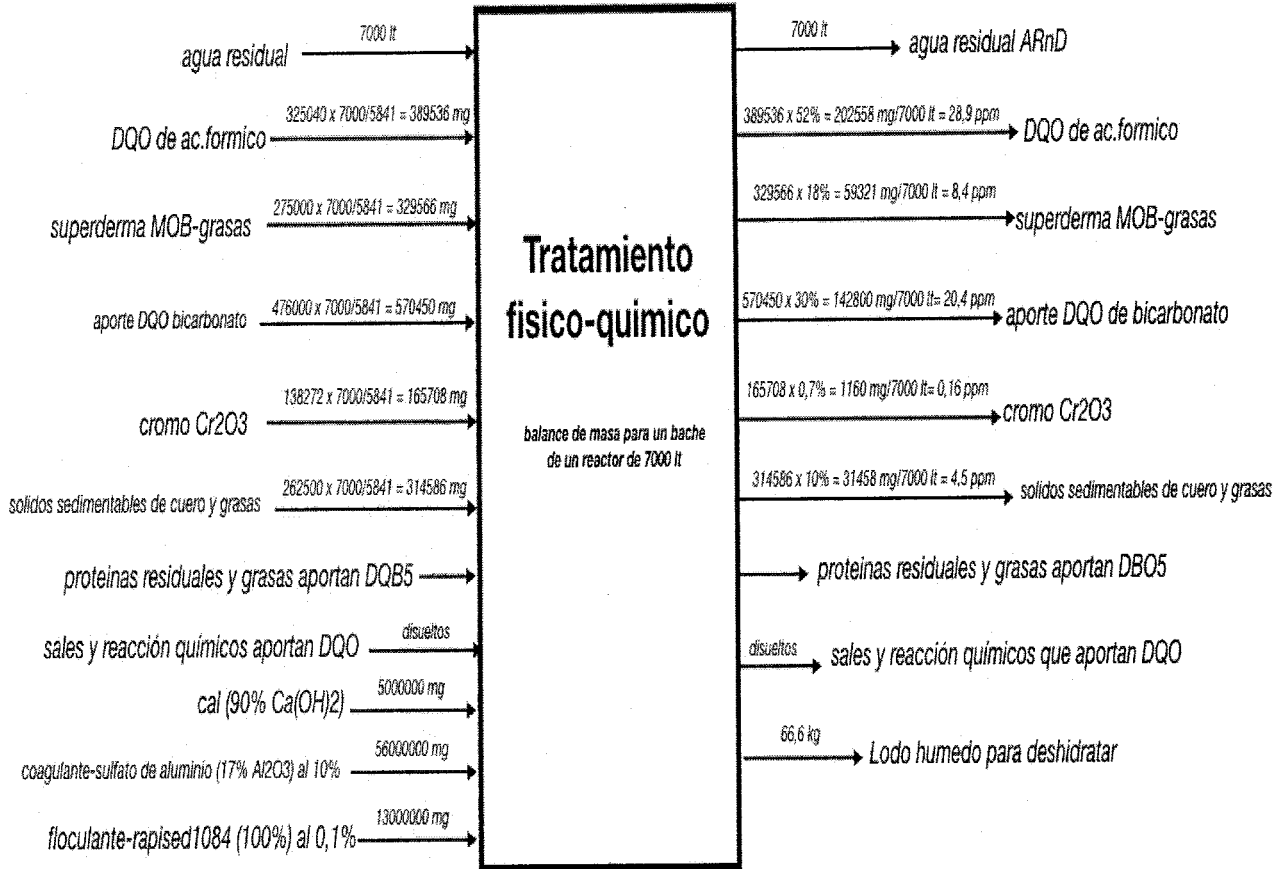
agua residual
7000 lt

DQO de ac.formico
325040 x 7000/5841 = 389536 mg

superderma MOB-grasas
275000 x 7000/5841 = 329566 mg

aporte DQO bicarbonato
476000 x 7000/5841 = 570450 mg

cromo Cr2O3
138272 x 7000/5841 = 165708 mg

solidos sedimentables de cuero y grasas
262500 x 7000/5841 = 314586 mg

proteinas residuales y grasas aportan DQB5

sales y reacción químicos aportan DQO
disueltos

cal (90% Ca(OH)2)
5000000 mg

coagulante-sulfato de aluminio (17% Al2O3) al 10%
56000000 mg

floculante-rapised1084 (100%) al 0,1%
13000000 mg

Tratamiento fisico-quimico

balance de masa para un bache de un reactor de 7000 lt

7000 lt
agua residual ARnD

389536 x 52% = 202558 mg/7000 lt = 28,9 ppm
DQO de ac.formico

329566 x 18% = 59321 mg/7000 lt = 8,4 ppm
superderma MOB-grasas

570450 x 30% = 142800 mg/7000 lt= 20,4 ppm
aporte DQO de bicarbonato

165708 x 0,7% = 1160 mg/7000 lt= 0,16 ppm
cromo Cr2O3

314586 x 10% = 31458 mg/7000 lt = 4,5 ppm
solidos sedimentables de cuero y grasas

proteinas residuales y grasas aportan DBO5

disueltos
sales y reacción químicos que aportan DQO

66,6 kg
Lodo humedo para deshidratar